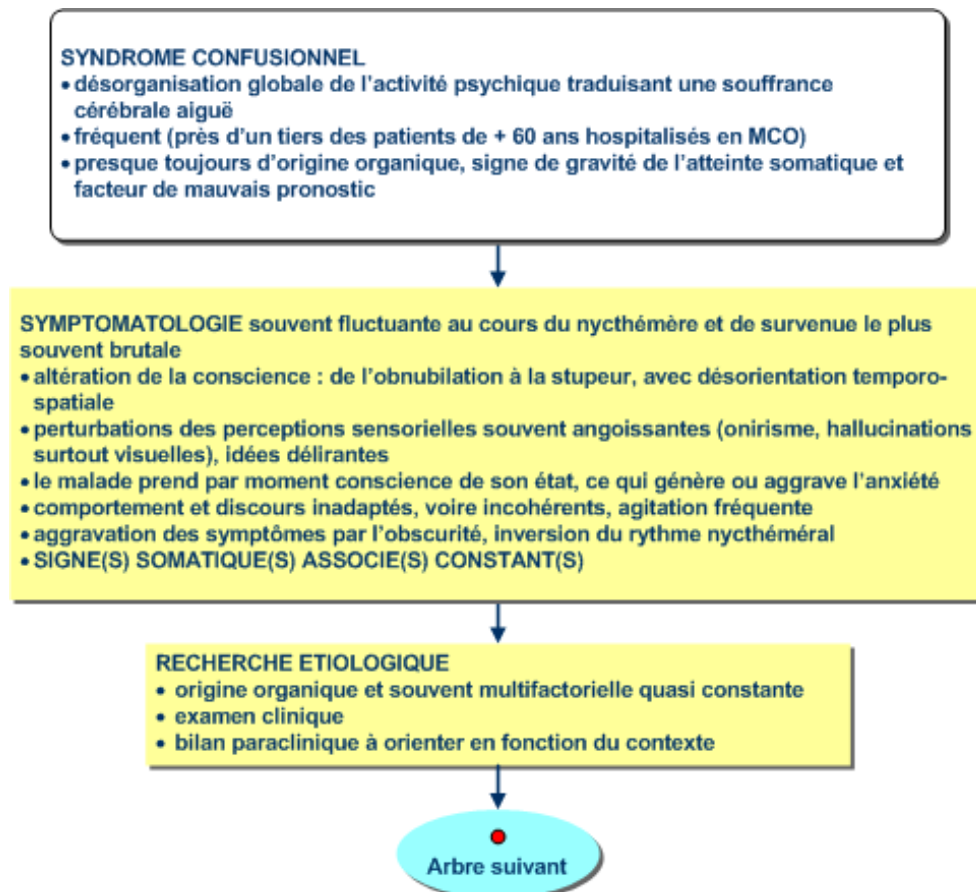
SYNDROME CONFUSIONNEL
• désorganisation globale de l'activité psychique traduisant une souffrance cérébrale aiguë
• fréquent (près d'un tiers des patients de + 60 ans hospitalisés en MCO)
• presque toujours d'origine organique, signe de gravité de l'atteinte somatique et facteur de mauvais pronostic

SYMPTOMATOLOGIE souvent fluctuante au cours du nycthémère et de survenue le plus souvent brutale
• altération de la conscience : de l'obnubilation à la stupeur, avec désorientation temporo-spatiale
• perturbations des perceptions sensorielles souvent angoissantes (onirisme, hallucinations surtout visuelles), idées délirantes
• le malade prend par moment conscience de son état, ce qui génère ou aggrave l'anxiété
• comportement et discours inadaptés, voire incohérents, agitation fréquente
• aggravation des symptômes par l'obscurité, inversion du rythme nycthéméral
• SIGNE(S) SOMATIQUE(S) ASSOCIE(S) CONSTANT(S)

RECHERCHE ETIOLOGIQUE
• origine organique et souvent multifactorielle quasi constante
• examen clinique
• bilan paraclinique à orienter en fonction du contexte

Arbre suivant